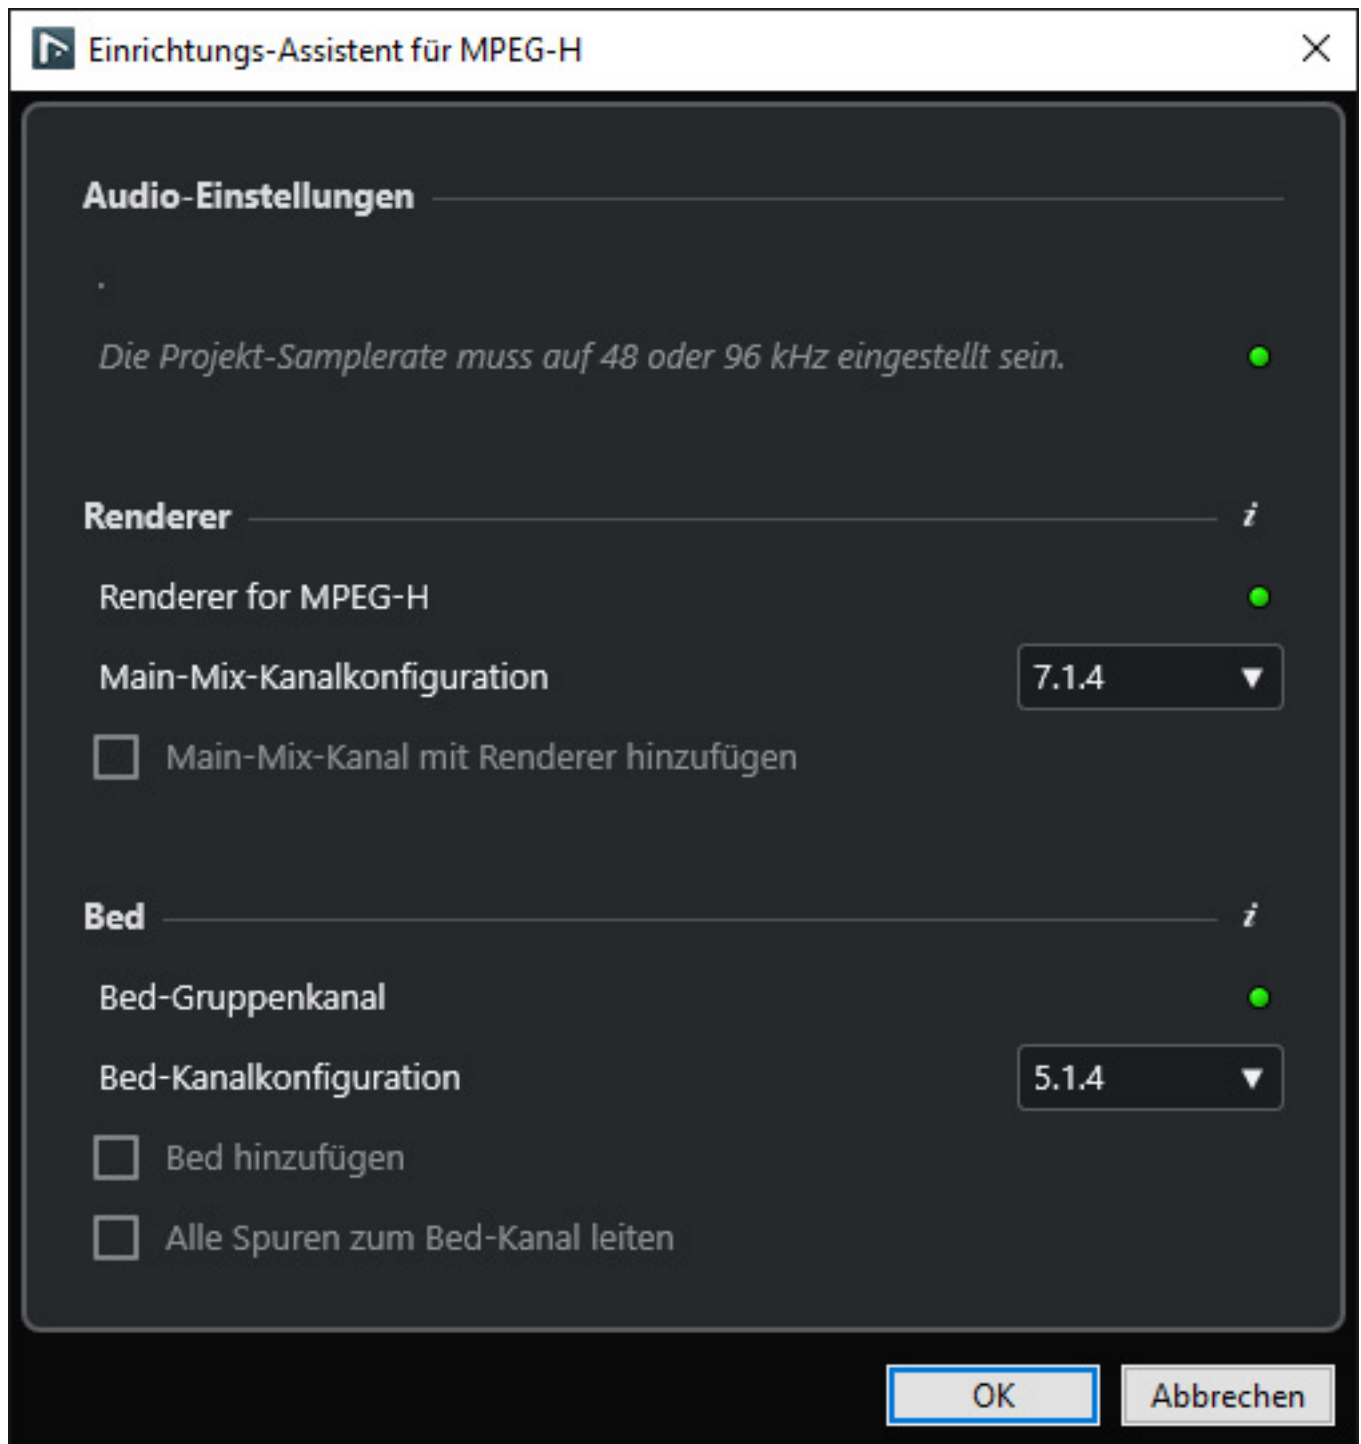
Einrichtungs-Assistent für MPEG-H

Audio-Einstellungen

.

Die Projekt-Samplerate muss auf 48 oder 96 kHz eingestellt sein.

Renderer

i

Renderer for MPEG-H

Main-Mix-Kanalkonfiguration

7.1.4

Main-Mix-Kanal mit Renderer hinzufügen

Bed

i

Bed-Gruppenkanal

Bed-Kanalkonfiguration

5.1.4

Bed hinzufügen

Alle Spuren zum Bed-Kanal leiten

OK

Abbrechen